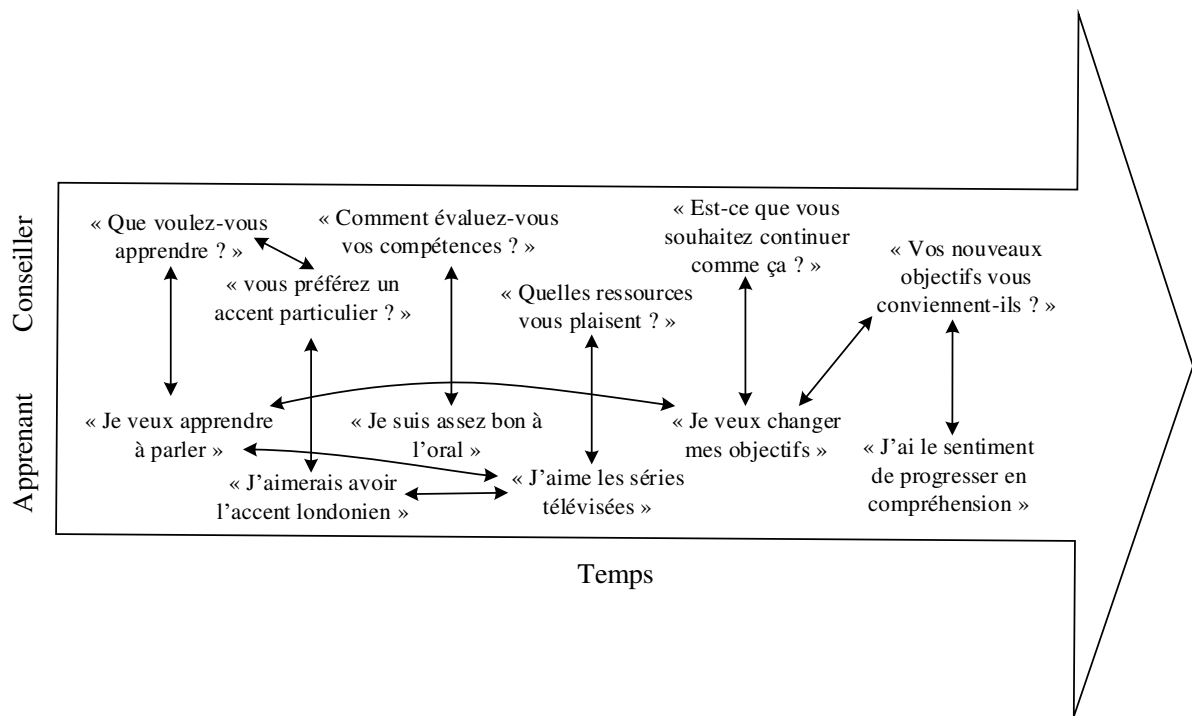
Conseiller

Apprenant

« Que voulez-vous apprendre ? »

« vous préférez un accent particulier ? »

« Comment évaluez-vous vos compétences ? »

« Quelles ressources vous plaisent ? »

« Est-ce que vous souhaitez continuer comme ça ? »

« Vos nouveaux objectifs vous conviennent-ils ? »

« Je veux apprendre à parler »

« J'aimerais avoir l'accent londonien »

« Je suis assez bon à l'oral »

« J'aime les séries télévisées »

« Je veux changer mes objectifs »

« J'ai le sentiment de progresser en compréhension »

Temps